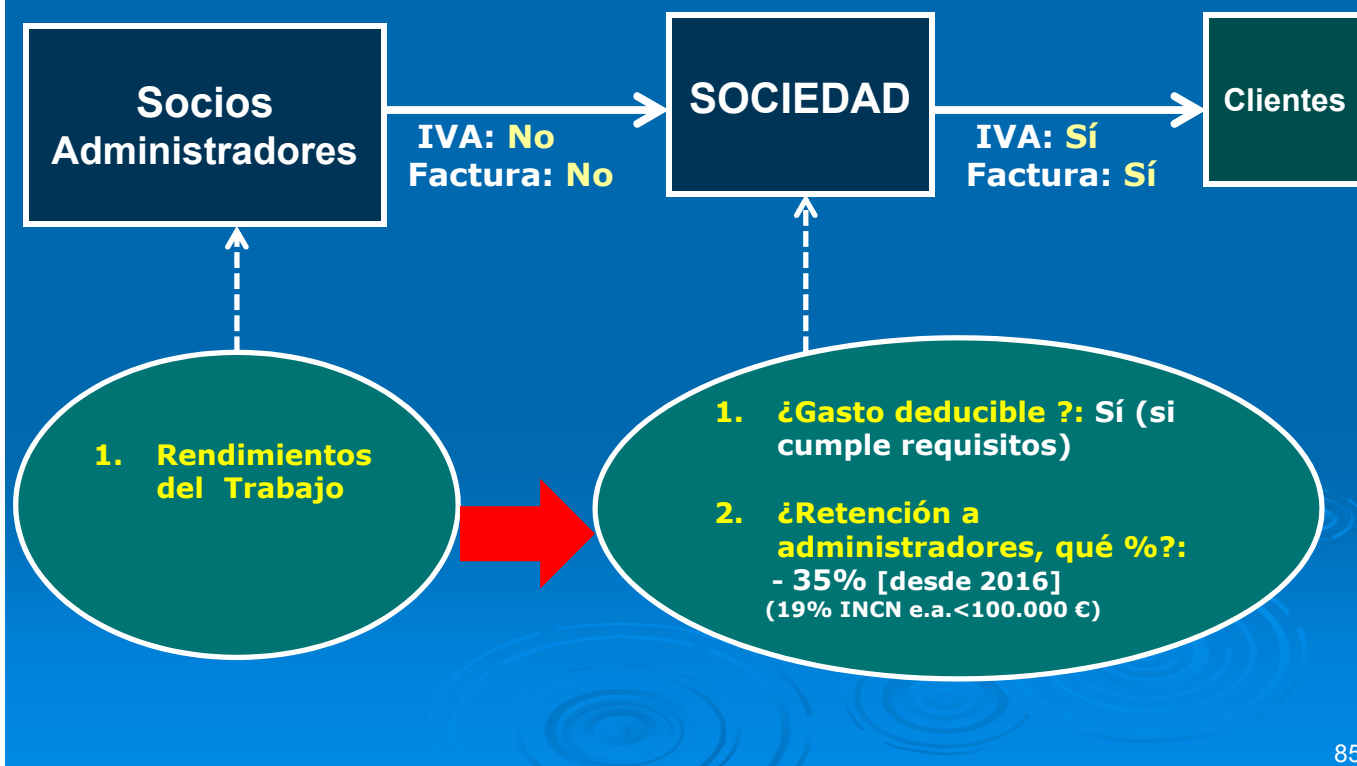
Socios Administradores

IVA: No
Factura: No

SOCIEDAD

IVA: Sí
Factura: Sí

Clientes

1. Rendimientos del Trabajo

1. ¿Gasto deducible ?: Sí (si cumple requisitos)

2. ¿Retención a administradores, qué %?:
- 35% [desde 2016]
(19% INCN e.a.<100.000 €)

85